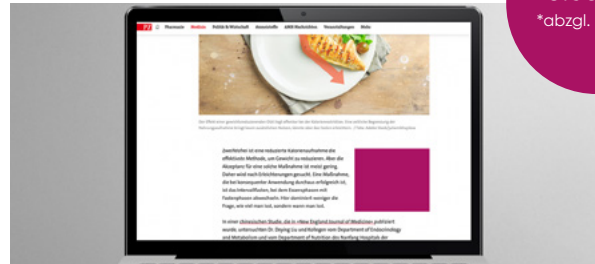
*abzgl.

PZ Pharmazie Medizin Politik & Wirtschaft Arzneistoffe ABDA Wissensbörse Veranstaltungen Mehr

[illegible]

Zweifelsfrei ist eine reduzierte Kalorienaufnahme die effektivste Methode, um Gewicht zu reduzieren. Aber die Akzeptanz für eine solche Maßnahme ist meist gering. Daher wird nach Erleichterungen gesucht. Eine Maßnahme, die bei konsequenter Anwendung durchaus erfolgreich ist, ist das Intervallfasten, bei dem Essensphasen mit Fastenphasen abwechseln. Hier dominiert weniger die Frage, wie viel man isst, sondern wann man isst.

In einer chinesischen Studie, die in »New England Journal of Medicine« publiziert wurde, untersuchten Dr. Deying Liu und Kollegen vom Department of Endocrinology and Metabolism und vom Department of Nutrition des Nanfang Hospitals der